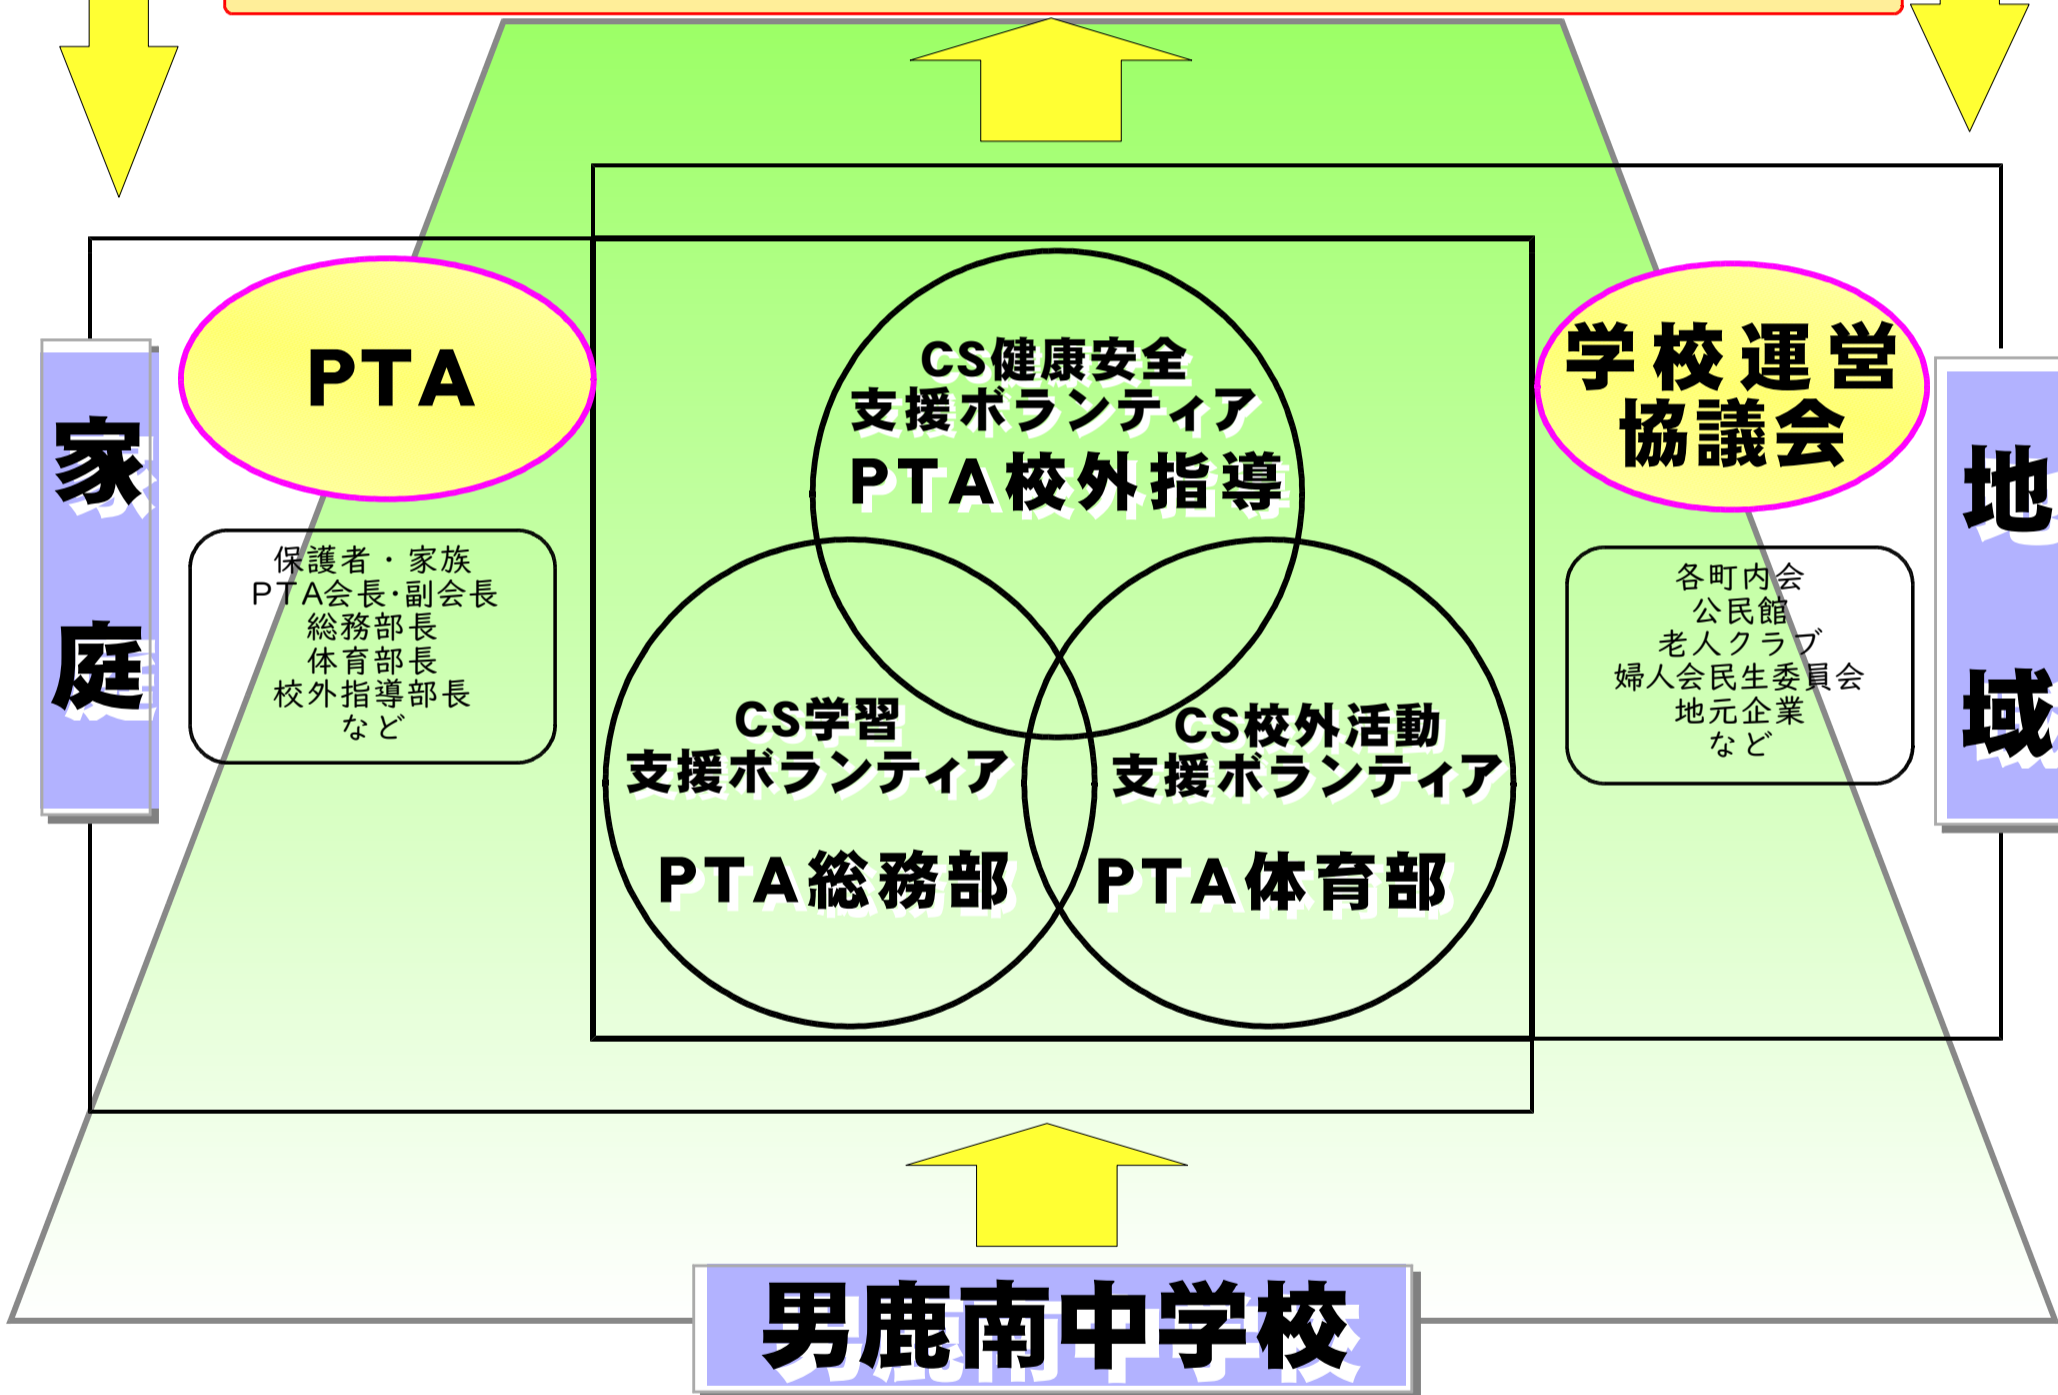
家庭

PTA

保護者・家族
PTA会長･副会長
総務部長
体育部長
校外指導部長
など

CS健康安全
支援ボランティア
PTA校外指導

CS学習
支援ボランティア
PTA総務部

CS校外活動
支援ボランティア
PTA体育部

学校運営
協議会

各町内会
公民館
老人クラブ
婦人会民生委員会
地元企業
など

地域

男鹿南中学校